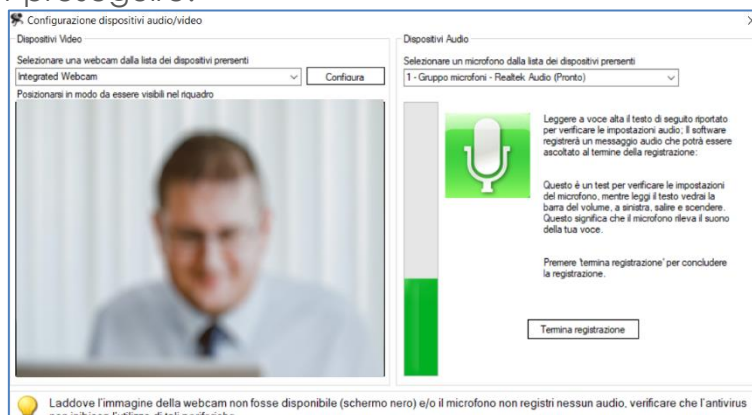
proseguire.

Configurazione dispositivi audio/video

Dispositivi Video

Selezionare una webcam dalla lista dei dispositivi presenti

Integrated Webcam

Configura

Posizionarsi in modo da essere visibili nel riquadro

Dispositivi Audio

Selezionare un microfono dalla lista dei dispositivi presenti

1 - Gruppo microfoni - Realtek Audio (Pronto)

Leggere a voce alta il testo di seguito riportato per verificare le impostazioni audio; Il software registrerà un messaggio audio che potrà essere ascoltato al termine della registrazione:

Questo è un test per verificare le impostazioni del microfono, mentre leggi il testo vedrai la barra del volume, a sinistra, salire e scendere. Questo significa che il microfono rileva il suono della tua voce.

Premere 'termina registrazione' per concludere la registrazione.

Termina registrazione

Laddove l'immagine della webcam non fosse disponibile (schermo nero) e/o il microfono non registri nessun audio, verificare che l'antivirus non inibisca l'utilizzo di tali periferiche.